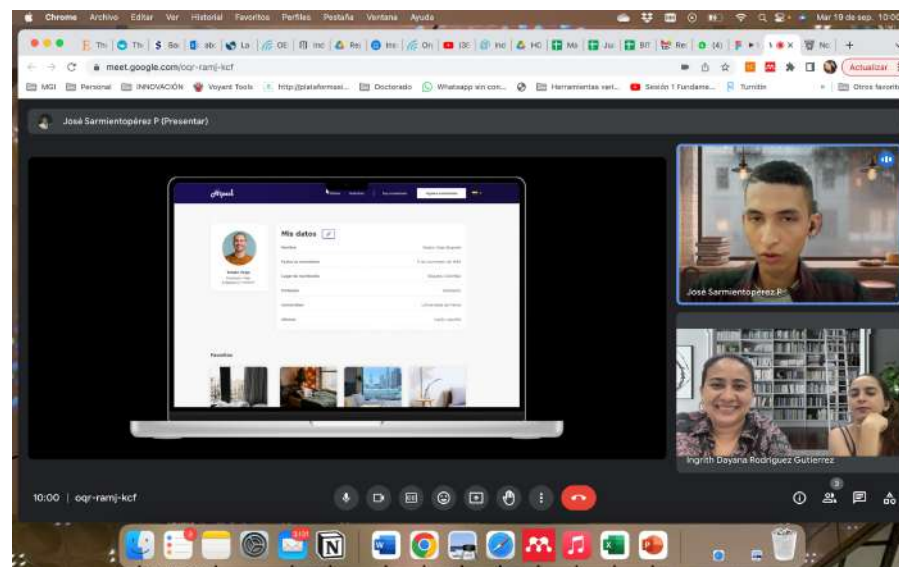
Chrome Archivo Editar Ver Historial Favoritos Perfiles Pestaña Ventana Ayuda

Mar 19 de sep. 10:00

meet.google.com/oqr-ramj-kcf

Actualizar

MGI Personal INNOVACIÓN Voyant Tools http://plataformasi... Doctorado Whatsapp sin con... Herramientas vari... Sesión 1 Fundame... Turnitin Otros favoritos

José Sarmientopérez P (Presentar)

Mis datos

Favoritos

José Sarmientopérez P

Ingrith Dayana Rodriguez Gutierrez

10:00 | oqr-ramj-kcf